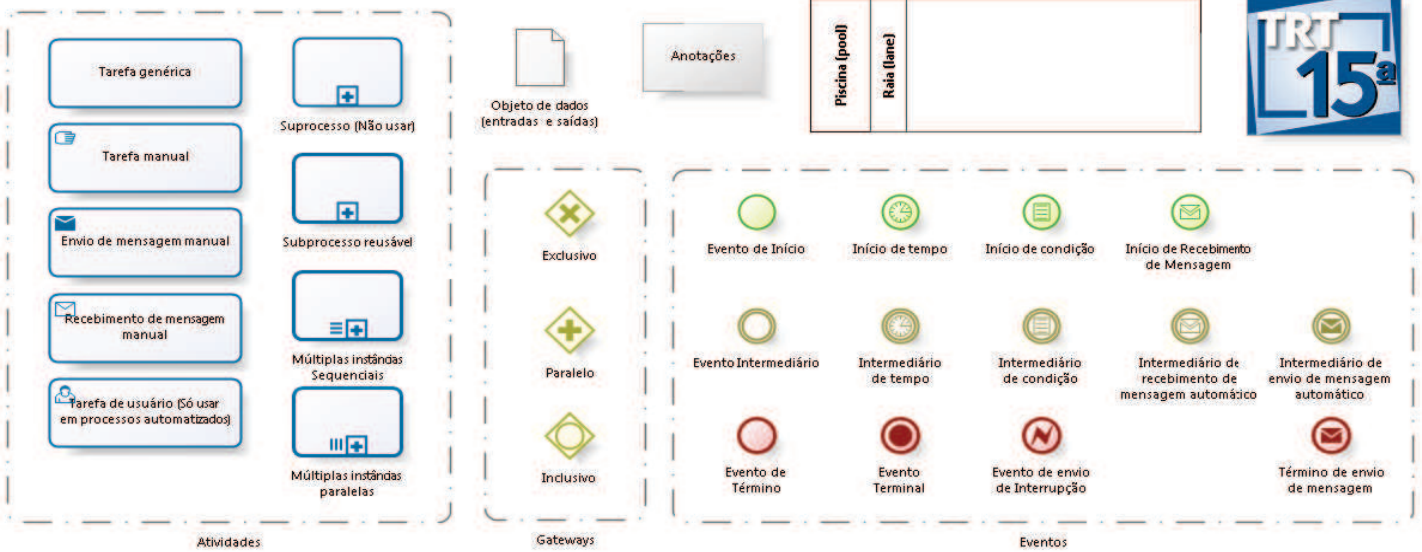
Tarefa genérica

Tarefa manual

Envio de mensagem manual

Recebimento de mensagem manual

Tarefa de usuário (Só usar em processos automatizados)

Suprocesso (Não usar)

Subprocesso reusável

Múltiplas instândas Sequenciais

Múltiplas instândas paralelas

Atividades

Objeto de dados (entradas e saídas)

Anotações

Piscina (pool)

Raia (lane)

TRT 15ª

Exclusivo

Paralelo

Inclusivo

Gateways

Evento de Início

Início de tempo

Início de condição

Início de Recebimento de Mensagem

Evento Intermediário

Intermediário de tempo

Intermediário de condição

Intermediário de recebimento de mensagem automático

Intermediário de envio de mensagem automático

Evento de Término

Evento Terminal

Evento de envio de Interrupção

Término de envio de mensagem

Eventos